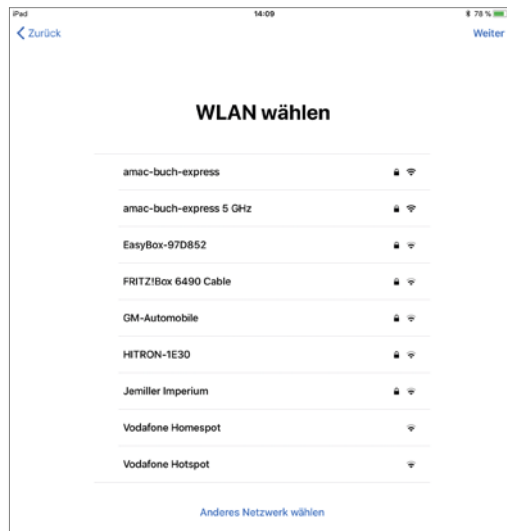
iPad
14:09
78 %

Zurück
Weiter

WLAN wählen

amac-buch-express

amac-buch-express 5 GHz

EasyBox-97D852

FRITZ!Box 6490 Cable

GM-Automobile

HITRON-1E30

Jemiller Imperium

Vodafone Homespot

Vodafone Hotspot

Anderes Netzwerk wählen